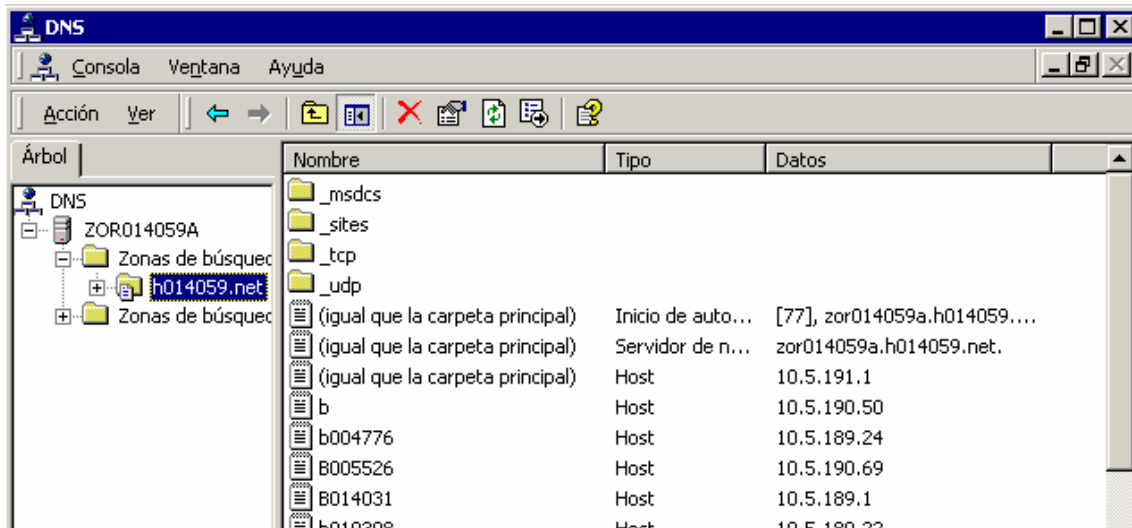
DNS

Consola Ventana Ayuda

Acción Ver

Árbol

DNS
ZOR014059A
Zonas de búsqued
h014059.net
Zonas de búsqued

| Nombre | Tipo | Datos |
|---|---|---|
| _msdcs | | |
| _sites | | |
| _tcp | | |
| _udp | | |
| (igual que la carpeta principal) | Inicio de auto... | [77], zor014059a.h014059.... |
| (igual que la carpeta principal) | Servidor de n... | zor014059a.h014059.net. |
| (igual que la carpeta principal) | Host | 10.5.191.1 |
| b | Host | 10.5.190.50 |
| b004776 | Host | 10.5.189.24 |
| B005526 | Host | 10.5.190.69 |
| B014031 | Host | 10.5.189.1 |
| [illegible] | Host | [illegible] |